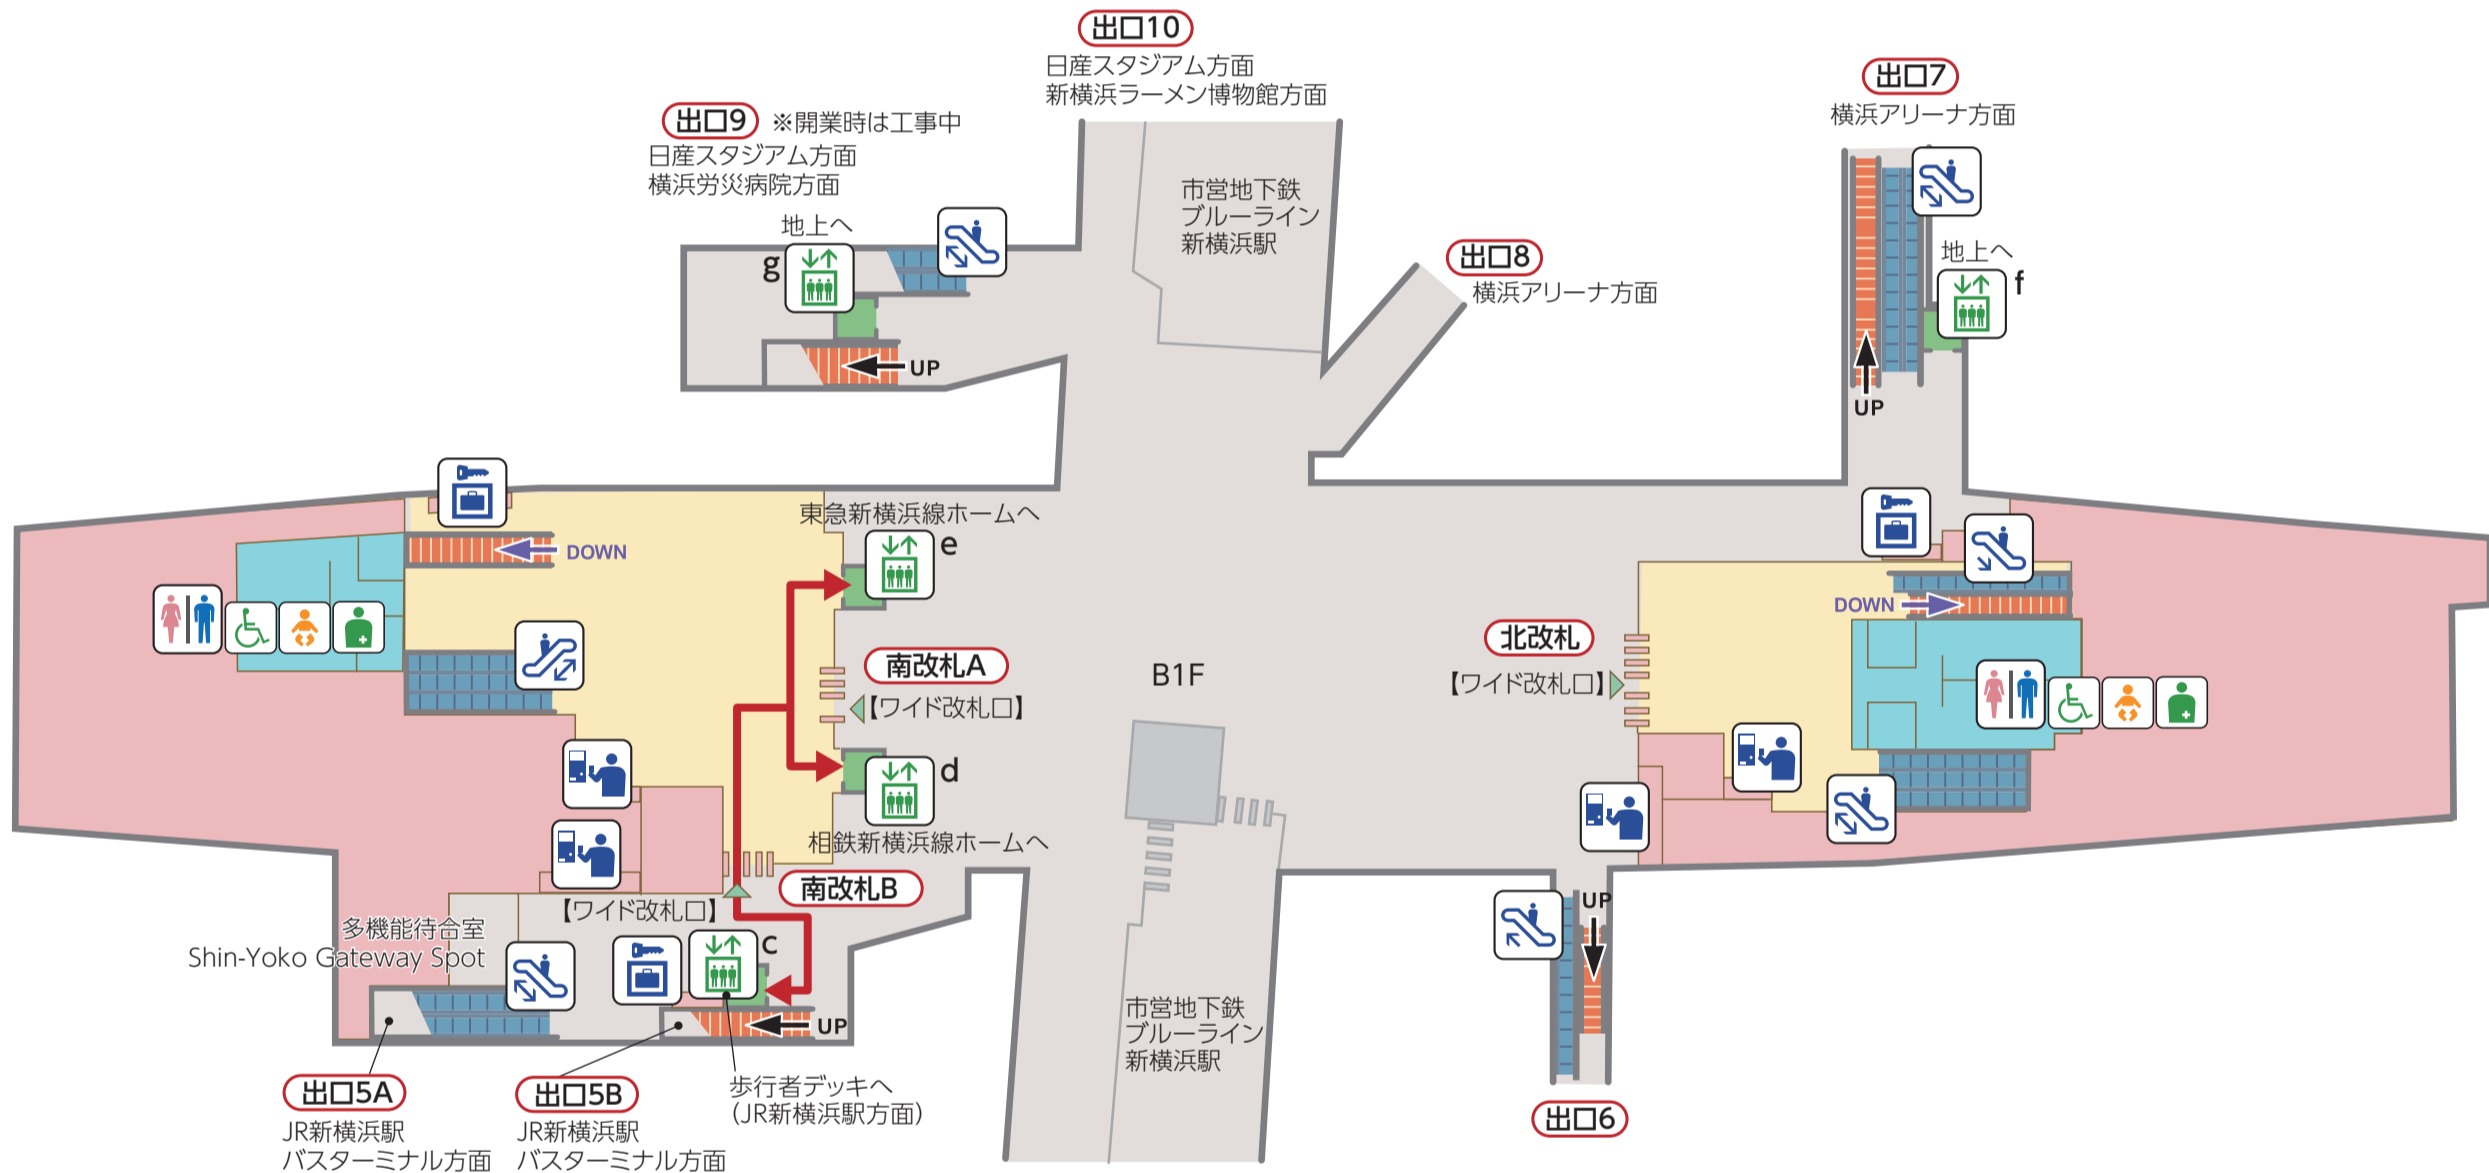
出口10
日産スタジアム方面
新横浜ラーメン博物館方面

出口9 ※開業時は工事中
日産スタジアム方面
横浜労災病院方面

出口7
横浜アリーナ方面

地上へ
g
UP

市営地下鉄
ブルーライン
新横浜駅

出口8
横浜アリーナ方面

地上へ
f
UP

DOWN
東急新横浜線ホームへ
e

南改札A
【ワイド改札口】

B1F

北改札
【ワイド改札口】

DOWN

d
相鉄新横浜線ホームへ

南改札B
【ワイド改札口】

多機能待合室
Shin-Yoko Gateway Spot

c
UP

UP

市営地下鉄
ブルーライン
新横浜駅

出口5A
JR新横浜駅
バスターミナル方面

出口5B
JR新横浜駅
バスターミナル方面

歩行者デッキへ
(JR新横浜駅方面)

出口6